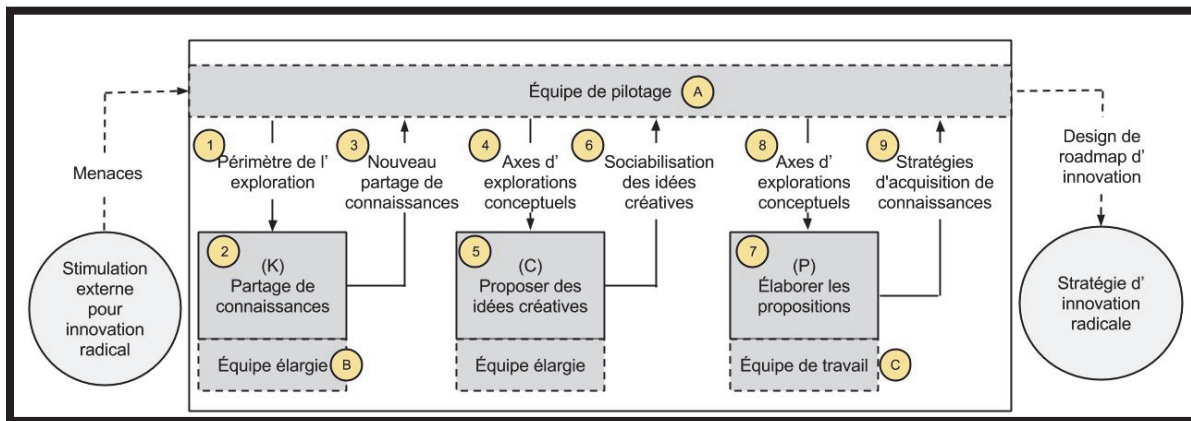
Équipe de pilotage A

Menaces

Stimulation externe pour innovation radical

1 Périmètre de l' exploration

3 Nouveau partage de connaissances

4 Axes d' explorations conceptuels

6 Sociabilisation des idées créatives

8 Axes d' explorations conceptuels

9 Stratégies d'acquisition de connaissances

2 (K) Partage de connaissances

Équipe élargie B

5 (C) Proposer des idées créatives

Équipe élargie

7 (P) Élaborer les propositions

Équipe de travail C

Design de roadmap d' innovation

Stratégie d' innovation radicale